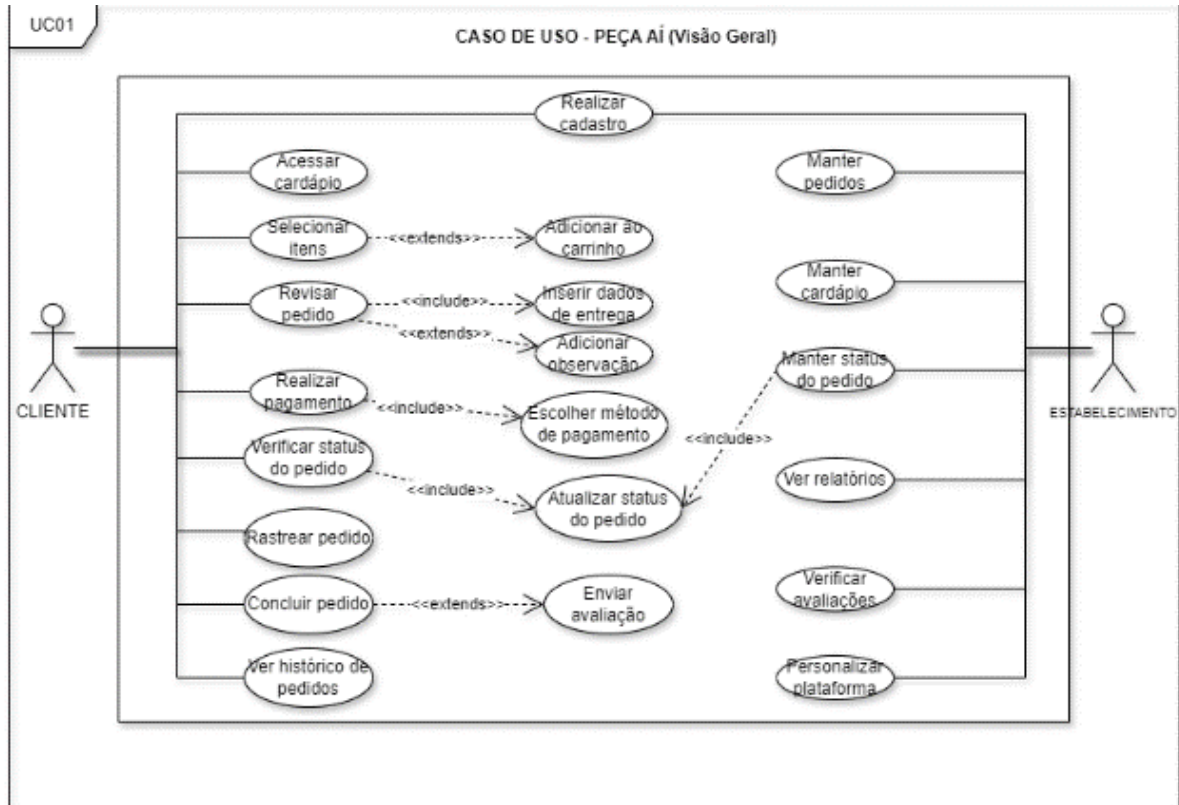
UC01

CASO DE USO - PEÇA AÍ (Visão Geral)

Realizar cadastro

Acessar cardápio

Selecionar itens

<<extends>>

Adicionar ao carrinho

Revisar pedido

<<include>>

Inserir dados de entrega

<<extends>>

Adicionar observação

Realizar pagamento

<<include>>

Escolher método de pagamento

Verificar status do pedido

<<include>>

Atualizar status do pedido

Rastrear pedido

Concluir pedido

<<extends>>

Enviar avaliação

Ver histórico de pedidos

Manter pedidos

Manter cardápio

Manter status do pedido

<<include>>

Ver relatórios

Verificar avaliações

Personalizar plataforma

CLIENTE

ESTABELECIMENTO